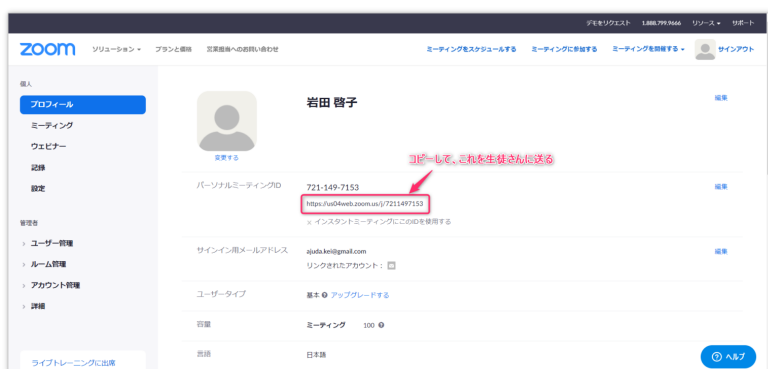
デモをリクエスト 1.888.799.9666 リソース ▾ サポート

zoom ソリューション ▾ プランと価格 営業担当へのお問い合わせ

ミーティングをスケジュールする ミーティングに参加する ミーティングを開催する ▾ サインアウト

個人

プロフィール

ミーティング

ウェビナー

記録

設定

管理者

› ユーザー管理

› ルーム管理

› アカウント管理

› 詳細

ライブトレーニングに出席

岩田 啓子

変更する

編集

コピーして、これを生徒さんに送る

パーソナルミーティングID

721-149-7153

https://us04web.zoom.us/j/7211497153

× インスタントミーティングにこのIDを使用する

編集

サインイン用メールアドレス

ajuda.kei@gmail.com

リンクされたアカウント：

編集

ユーザータイプ

基本 ✪ アップグレードする

容量

ミーティング 100

言語

日本語

ヘルプ